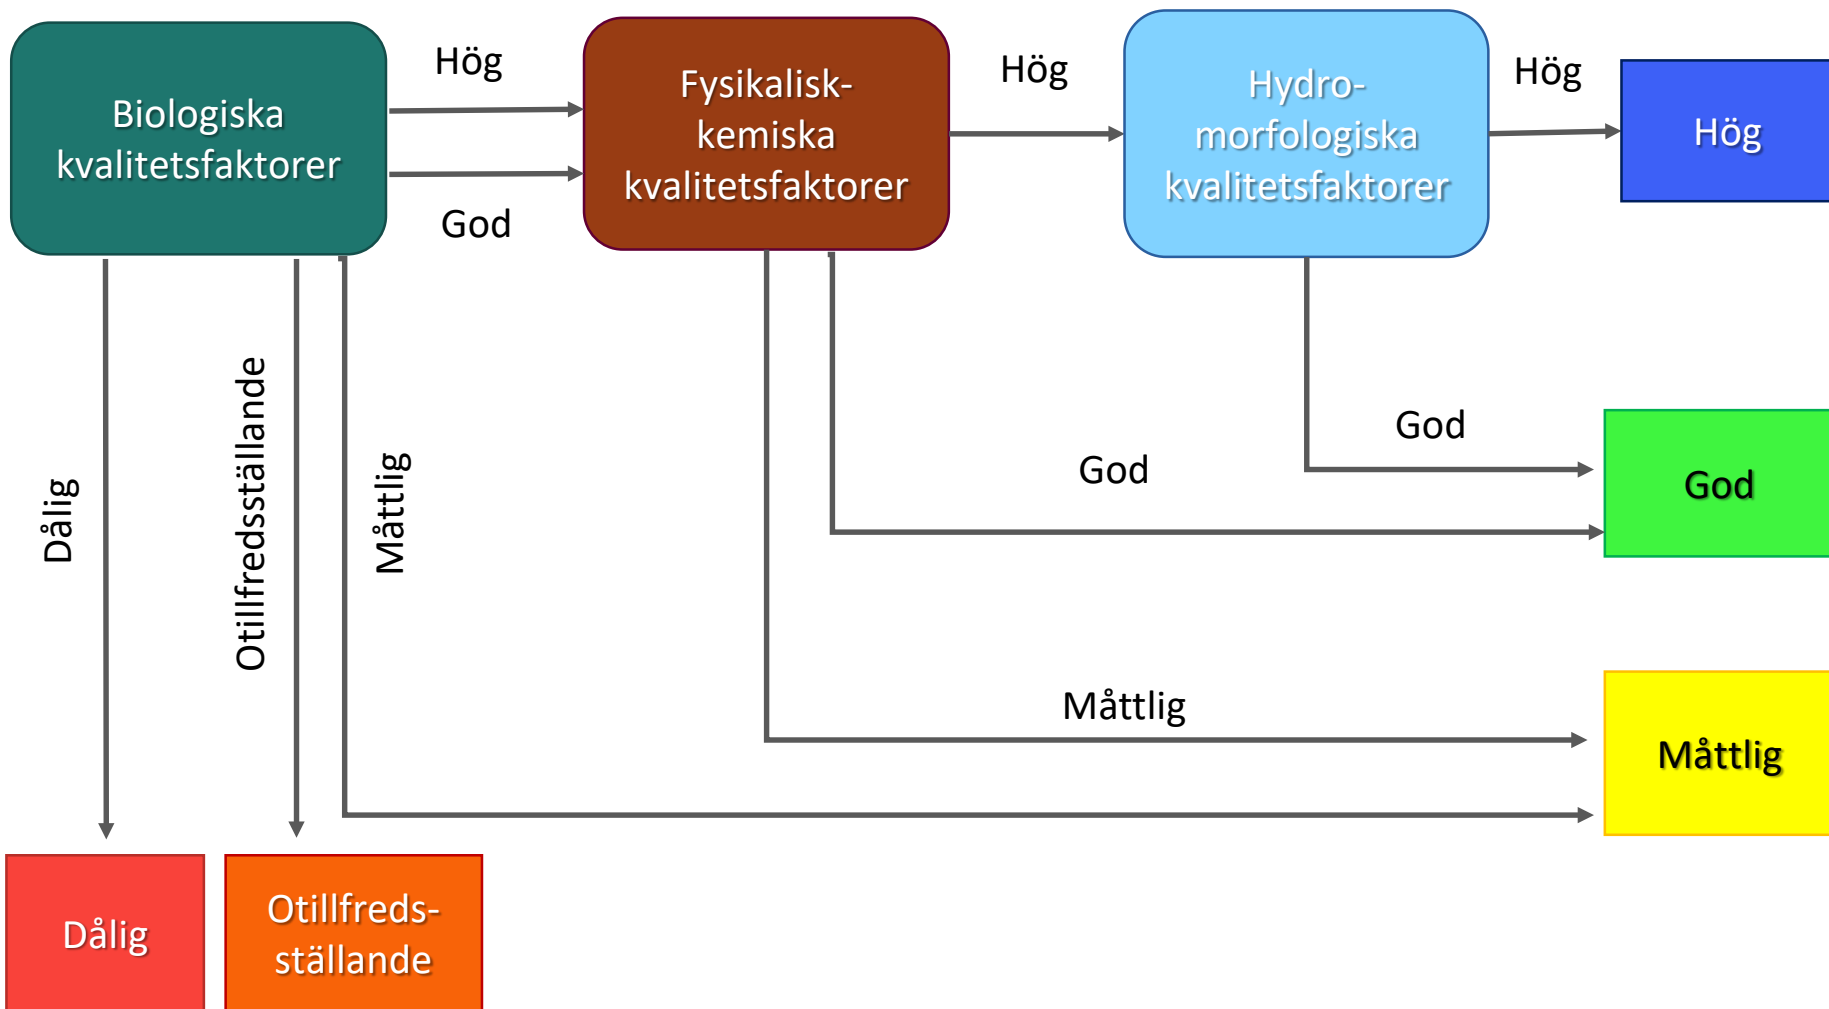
Biologiska kvalitetsfaktorer

Hög

God

Fysikalisk-kemiska kvalitetsfaktorer

Hög

Hydro-morfologiska kvalitetsfaktorer

Hög

Hög

Dålig

Otillfredsställande

Måttlig

God

God

God

Måttlig

Måttlig

Dålig

Otillfreds-ställande